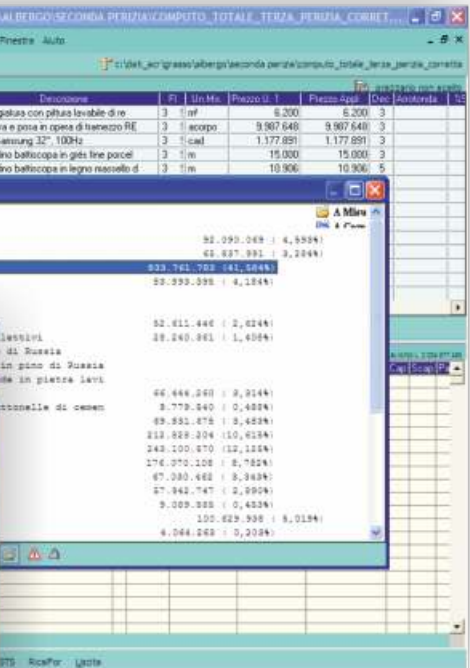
ALBERGO\SECONDA PERIZIA\COMPUTO_TOTALE_TERZA_PERIZIA_CORRET...
Finestra Aiuto
c:\dati_acr\grasso\albergo\seconda perizia\computo_totale_terza_perizia_corretta

| Descrizione | Fl | Un.Mis. | Prezzo U. 1 | Prezzo Appl. | Dec | Arrotonda |
|---|---|---|---|---|---|---|
| palusa con pittura lavabile di re | 3 | m² | 6.200 | 6.200 | 3 | |
| a e posa in opera di tramezzo RE | 3 | a corpo | 9.987.648 | 9.987.648 | 3 | |
| samsung 32", 100Hz | 3 | cad | 1.177.891 | 1.177.891 | 3 | |
| ino battiscopa in grès fine porcel | 3 | m | 15.000 | 15.000 | 3 | |
| ino battiscopa in legno massello d | 3 | m | 10.906 | 10.906 | 5 | |

A Mis
A Com

92.090.069 ( 4,550%)
65.637.991 ( 3,206%)
833.761.703 (41,584%)
85.393.396 ( 4,184%)

52.611.446 ( 2,624%)
28.260.961 ( 1,406%)

llettivi
di Russia
in pino di Russia
de in pietra lavi

66.444.260 ( 3,314%)
ttonelle di cemen 9.779.840 ( 0,488%)
69.331.678 ( 3,458%)
212.828.204 (10,615%)
243.100.670 (12,125%)
176.070.108 ( 8,782%)
67.080.462 ( 3,346%)
57.942.747 ( 2,890%)
9.009.888 ( 0,450%)
100.629.938 ( 5,019%)
6.066.268 ( 0,303%)

STS RicaPor Uscite